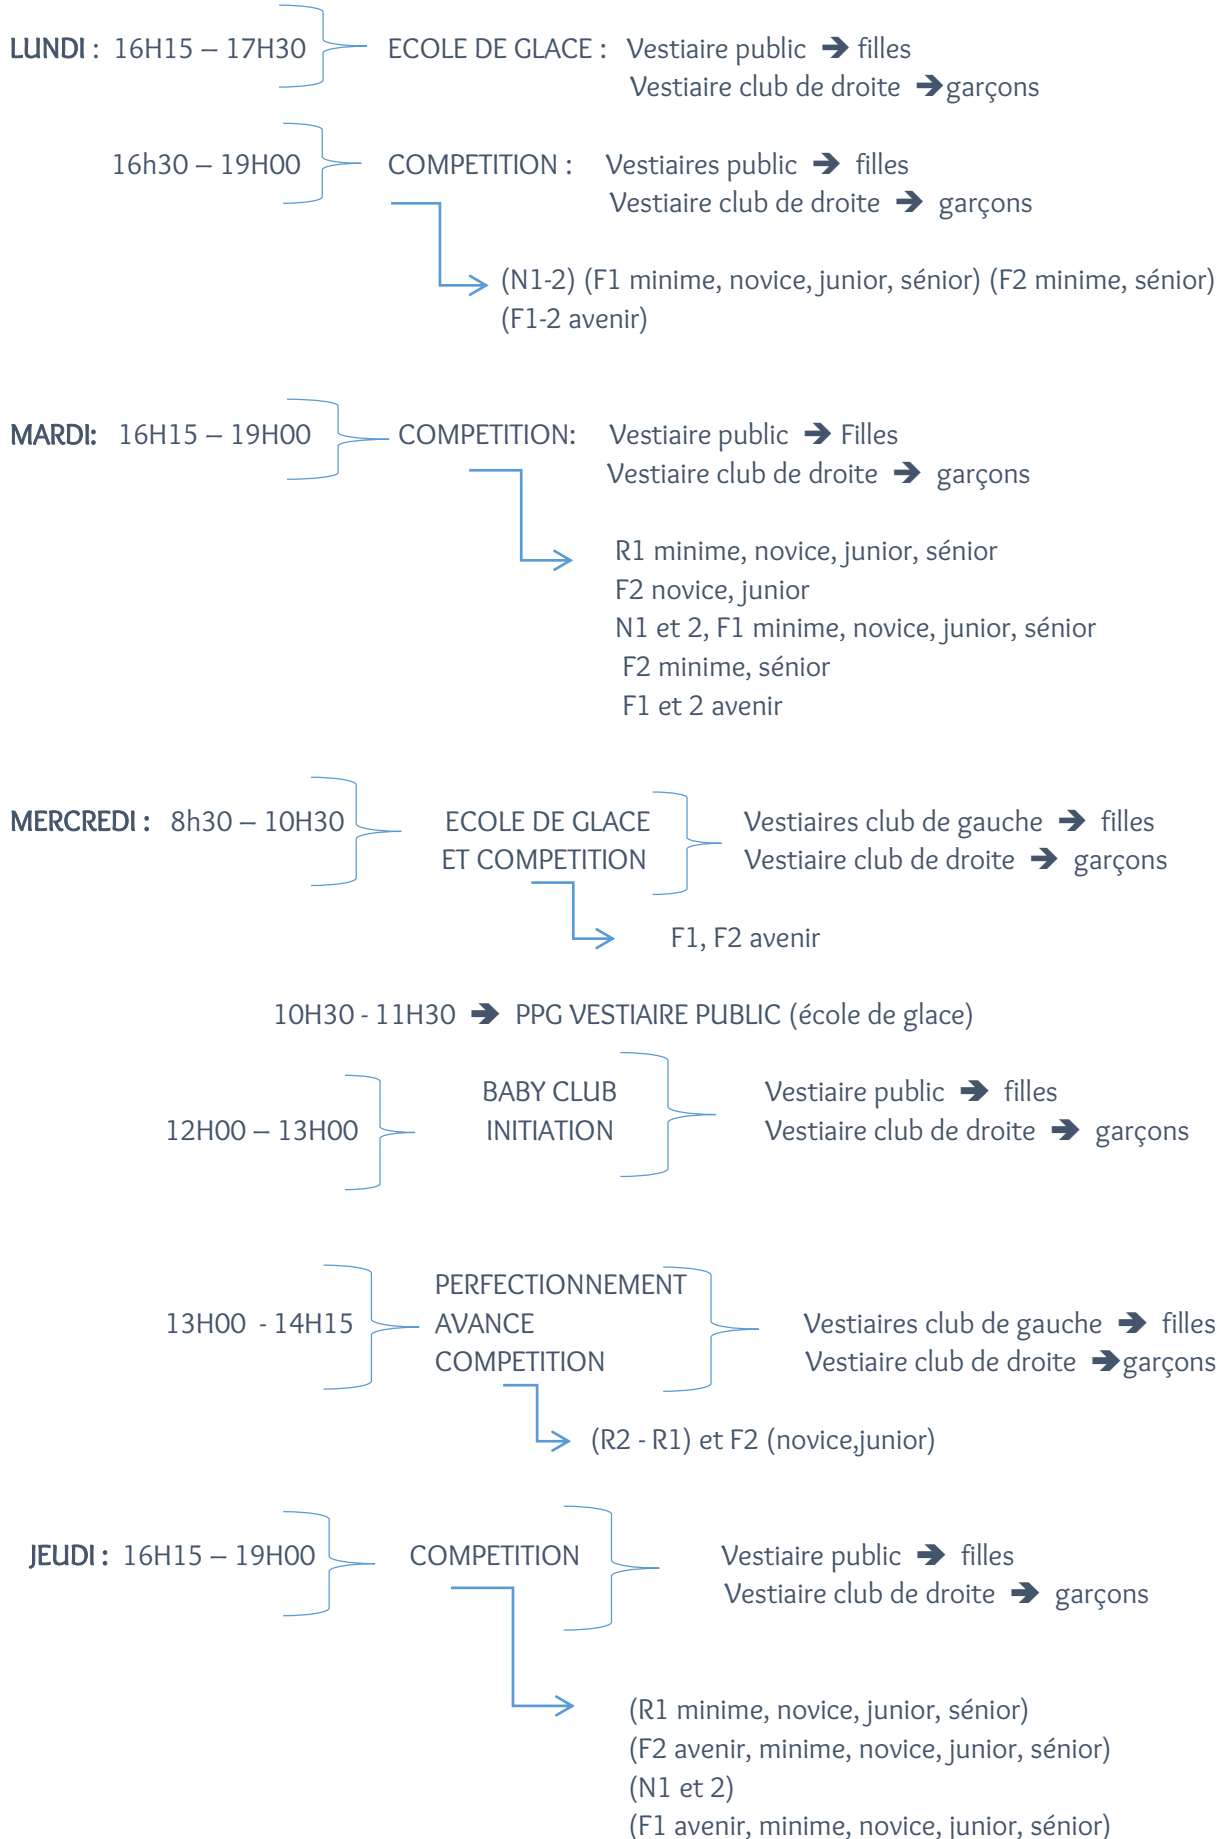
LUNDI : 16H15 – 17H30

ECOLE DE GLACE : Vestiaire public ➔ filles
Vestiaire club de droite ➔garçons

16h30 – 19H00

COMPETITION : Vestiaires public ➔ filles
Vestiaire club de droite ➔ garçons

(N1-2) (F1 minime, novice, junior, sénior) (F2 minime, sénior)
(F1-2 avenir)

MARDI: 16H15 – 19H00

COMPETITION: Vestiaire public ➔ Filles
Vestiaire club de droite ➔ garçons

R1 minime, novice, junior, sénior
F2 novice, junior
N1 et 2, F1 minime, novice, junior, sénior
F2 minime, sénior
F1 et 2 avenir

MERCREDI : 8h30 – 10H30

ECOLE DE GLACE
ET COMPETITION

Vestiaires club de gauche ➔ filles
Vestiaire club de droite ➔ garçons

F1, F2 avenir

10H30 - 11H30 ➔ PPG VESTIAIRE PUBLIC (école de glace)

12H00 – 13H00

BABY CLUB
INITIATION

Vestiaire public ➔ filles
Vestiaire club de droite ➔ garçons

13H00 - 14H15

PERFECTIONNEMENT
AVANCE
COMPETITION

Vestiaires club de gauche ➔ filles
Vestiaire club de droite ➔garçons

(R2 - R1) et F2 (novice,junior)

JEUDI : 16H15 – 19H00

COMPETITION

Vestiaire public ➔ filles
Vestiaire club de droite ➔ garçons

(R1 minime, novice, junior, sénior)
(F2 avenir, minime, novice, junior, sénior)
(N1 et 2)
(F1 avenir, minime, novice, junior, sénior)